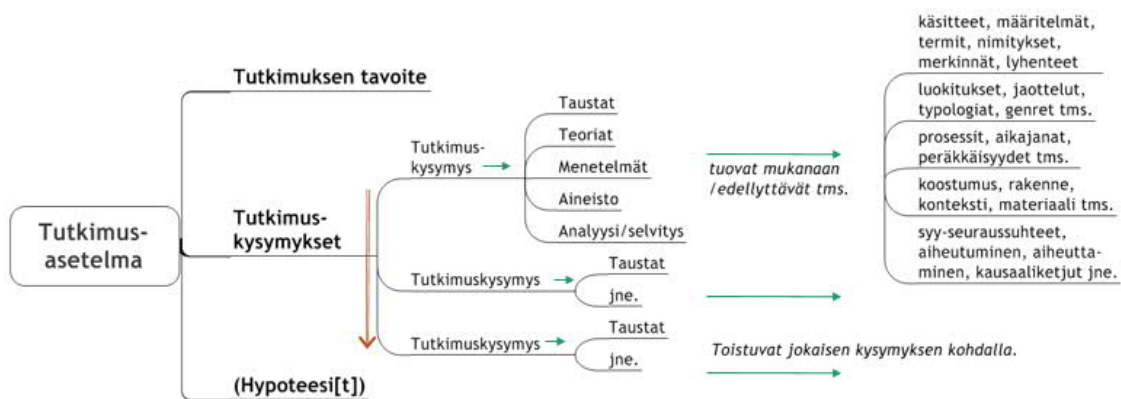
Tutkimusasetelma

Tutkimuksen tavoite

Tutkimuskysymykset

(Hypoteesi[t])

Tutkimuskysymys

Taustat

Teoriat

Menetelmät

Aineisto

Analyysi/selvitys

tuovat mukanaan /edellyttävät tms.

käsitteet, määritelmät, termit, nimitykset, merkinnät, lyhenteet

luokitukset, jaottelut, typologiat, genret tms.

prosessit, aikajanat, peräkkäisyydet tms.

koostumus, rakenne, konteksti, materiaali tms.

syy-seuraussuhteet, aiheutuminen, aiheuttaminen, kausaaliketjut jne.

Tutkimuskysymys

Taustat

jne.

Tutkimuskysymys

Taustat

jne.

Toistuvat jokaisen kysymyksen kohdalla.